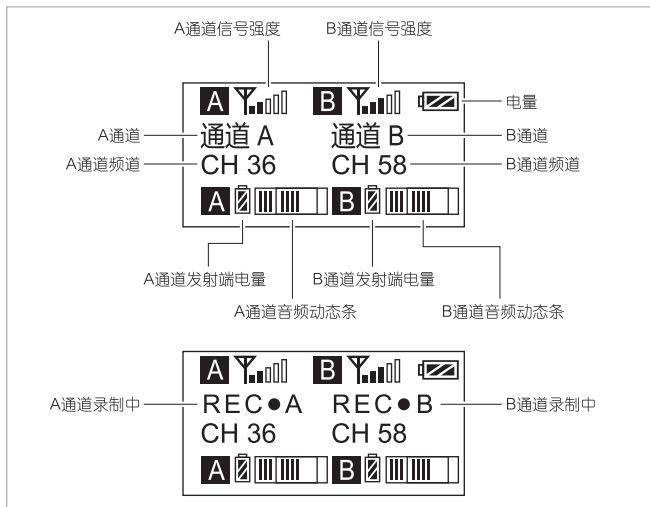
A通道信号强度

B通道信号强度

A

B

电量

A通道

通道 A

通道 B

B通道

A通道频道

CH 36

CH 58

B通道频道

A

B

A通道发射端电量

B通道发射端电量

A通道音频动态条

B通道音频动态条

A

B

A通道录制中

REC●A

REC●B

B通道录制中

CH 36

CH 58

A

B